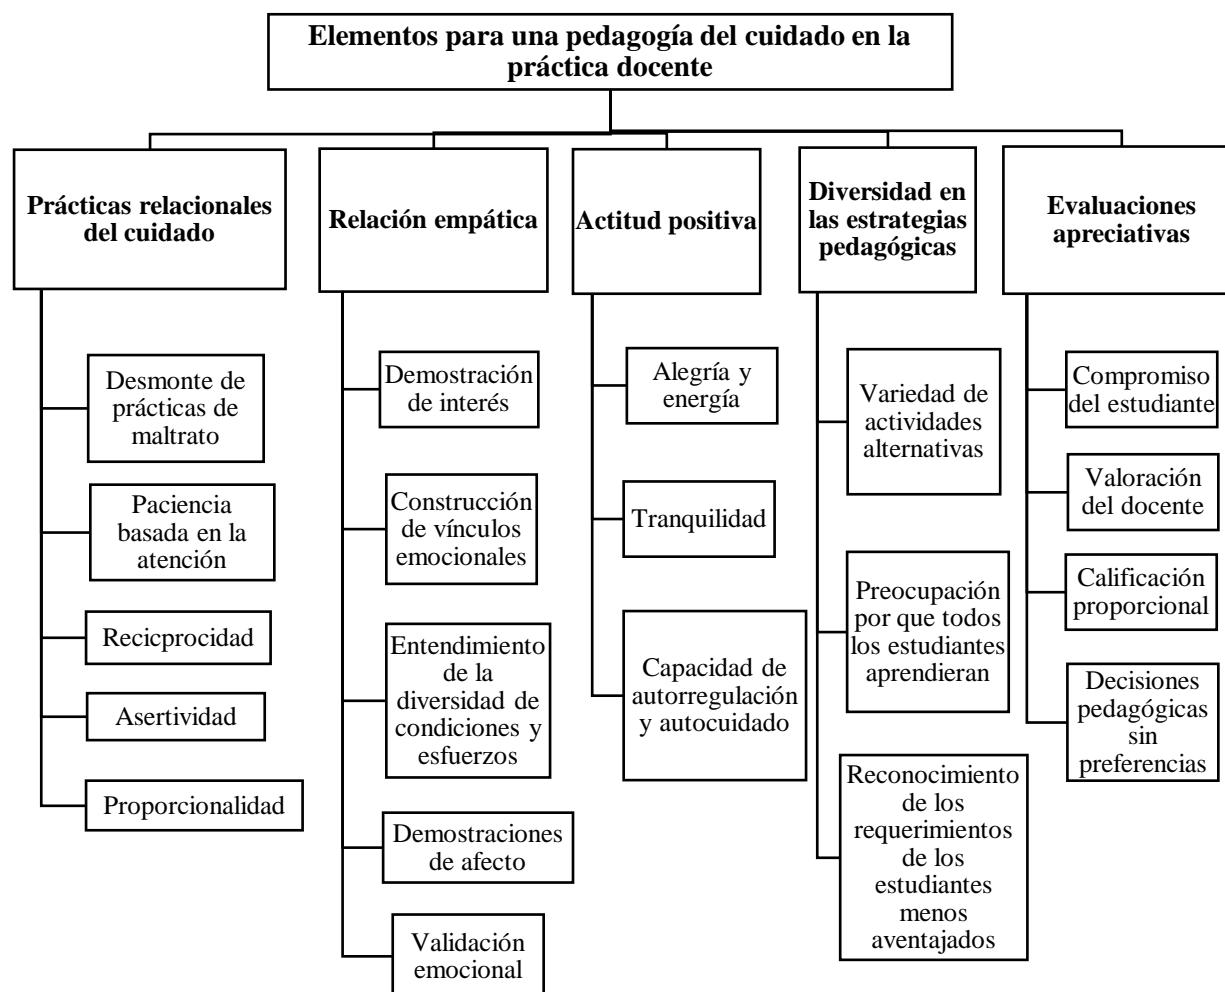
Elementos para una pedagogía del cuidado en la práctica docente

Prácticas relacionales del cuidado

Desmonte de prácticas de maltrato

Paciencia basada en la atención

Recicprocidad

Asertividad

Proporcionalidad

Relación empática

Demostración de interés

Construcción de vínculos emocionales

Entendimiento de la diversidad de condiciones y esfuerzos

Demostraciones de afecto

Validación emocional

Actitud positiva

Alegría y energía

Tranquilidad

Capacidad de autorregulación y autocuidado

Diversidad en las estrategias pedagógicas

Variedad de actividades alternativas

Preocupación por que todos los estudiantes aprendieran

Reconocimiento de los requerimientos de los estudiantes menos aventajados

Evaluaciones apreciativas

Compromiso del estudiante

Valoración del docente

Calificación proporcional

Decisiones pedagógicas sin preferencias